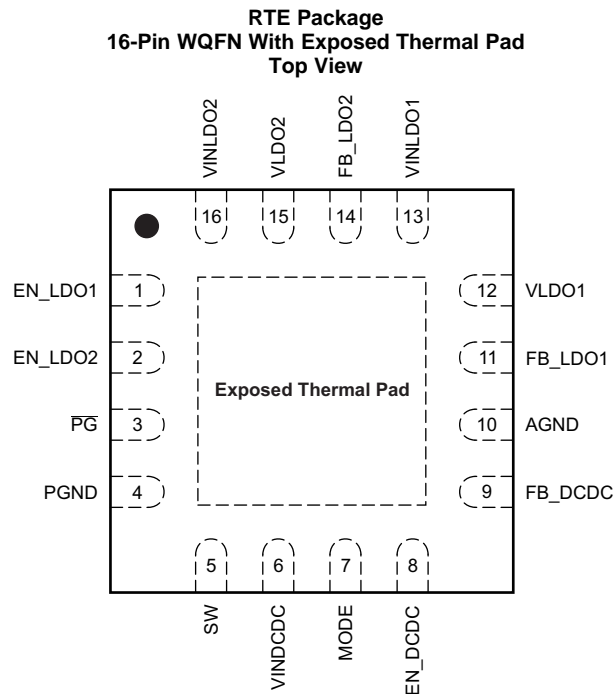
RTE Package
16-Pin WQFN With Exposed Thermal Pad
Top View

VINLDO2
VLDO2
FB_LDO2
VINLDO1

16
15
14
13

EN_LDO1
1
EN_LDO2
2
$\overline{PG}$
3
PGND
4

Exposed Thermal Pad

12
VLDO1
11
FB_LDO1
10
AGND
9
FB_DCDC

5
6
7
8

SW
VINDCDC
MODE
EN_DCDC